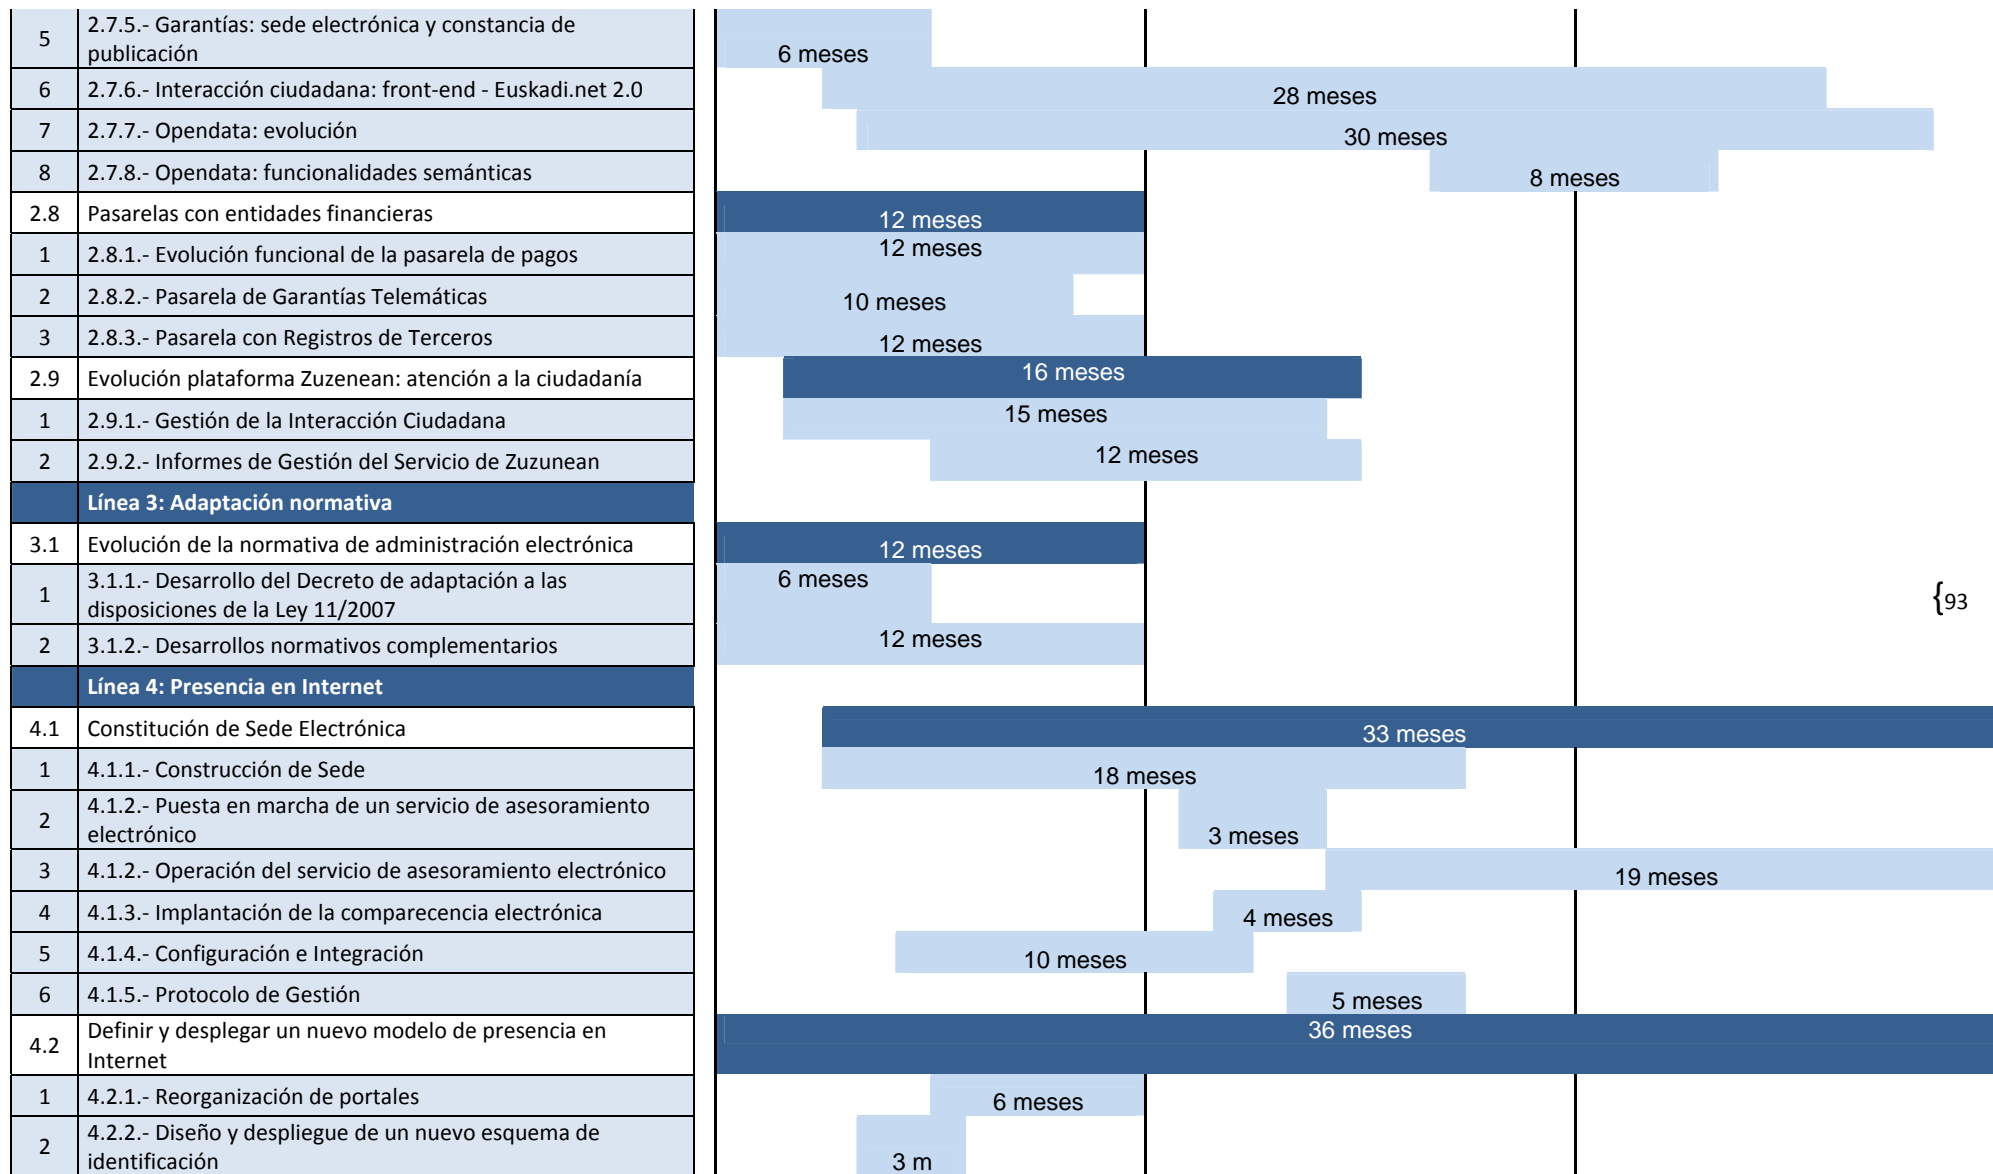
| | | |
|---|---|---|
| 5 | 2.7.5.- Garantías: sede electrónica y constancia de publicación | 6 meses |
| 6 | 2.7.6.- Interacción ciudadana: front-end - Euskadi.net 2.0 | 28 meses |
| 7 | 2.7.7.- Opendata: evolución | 30 meses |
| 8 | 2.7.8.- Opendata: funcionalidades semánticas | 8 meses |
| 2.8 | Pasarelas con entidades financieras | 12 meses |
| 1 | 2.8.1.- Evolución funcional de la pasarela de pagos | 12 meses |
| 2 | 2.8.2.- Pasarela de Garantías Telemáticas | 10 meses |
| 3 | 2.8.3.- Pasarela con Registros de Terceros | 12 meses |
| 2.9 | Evolución plataforma Zuzenean: atención a la ciudadanía | 16 meses |
| 1 | 2.9.1.- Gestión de la Interacción Ciudadana | 15 meses |
| 2 | 2.9.2.- Informes de Gestión del Servicio de Zuzunean | 12 meses |
| | Línea 3: Adaptación normativa | |
| 3.1 | Evolución de la normativa de administración electrónica | 12 meses |
| 1 | 3.1.1.- Desarrollo del Decreto de adaptación a las disposiciones de la Ley 11/2007 | 6 meses |
| 2 | 3.1.2.- Desarrollos normativos complementarios | 12 meses |
| | Línea 4: Presencia en Internet | |
| 4.1 | Constitución de Sede Electrónica | 33 meses |
| 1 | 4.1.1.- Construcción de Sede | 18 meses |
| 2 | 4.1.2.- Puesta en marcha de un servicio de asesoramiento electrónico | 3 meses |
| 3 | 4.1.2.- Operación del servicio de asesoramiento electrónico | 19 meses |
| 4 | 4.1.3.- Implantación de la comparecencia electrónica | 4 meses |
| 5 | 4.1.4.- Configuración e Integración | 10 meses |
| 6 | 4.1.5.- Protocolo de Gestión | 5 meses |
| 4.2 | Definir y desplegar un nuevo modelo de presencia en Internet | 36 meses |
| 1 | 4.2.1.- Reorganización de portales | 6 meses |
| 2 | 4.2.2.- Diseño y despliegue de un nuevo esquema de identificación | 3 m |

{93